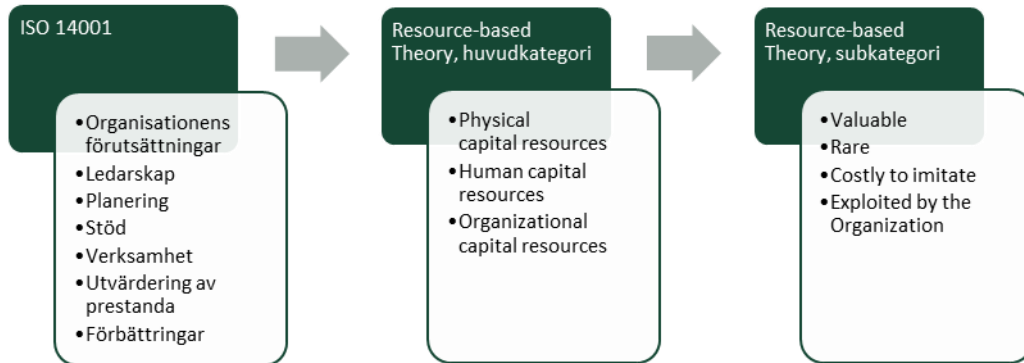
ISO 14001

•Organisationens förutsättningar
•Ledarskap
•Planering
•Stöd
•Verksamhet
•Utvärdering av prestanda
•Förbättringar

Resource-based Theory, huvudkategori

•Physical capital resources
•Human capital resources
•Organizational capital resources

Resource-based Theory, subkategori

•Valuable
•Rare
•Costly to imitate
•Exploited by the Organization